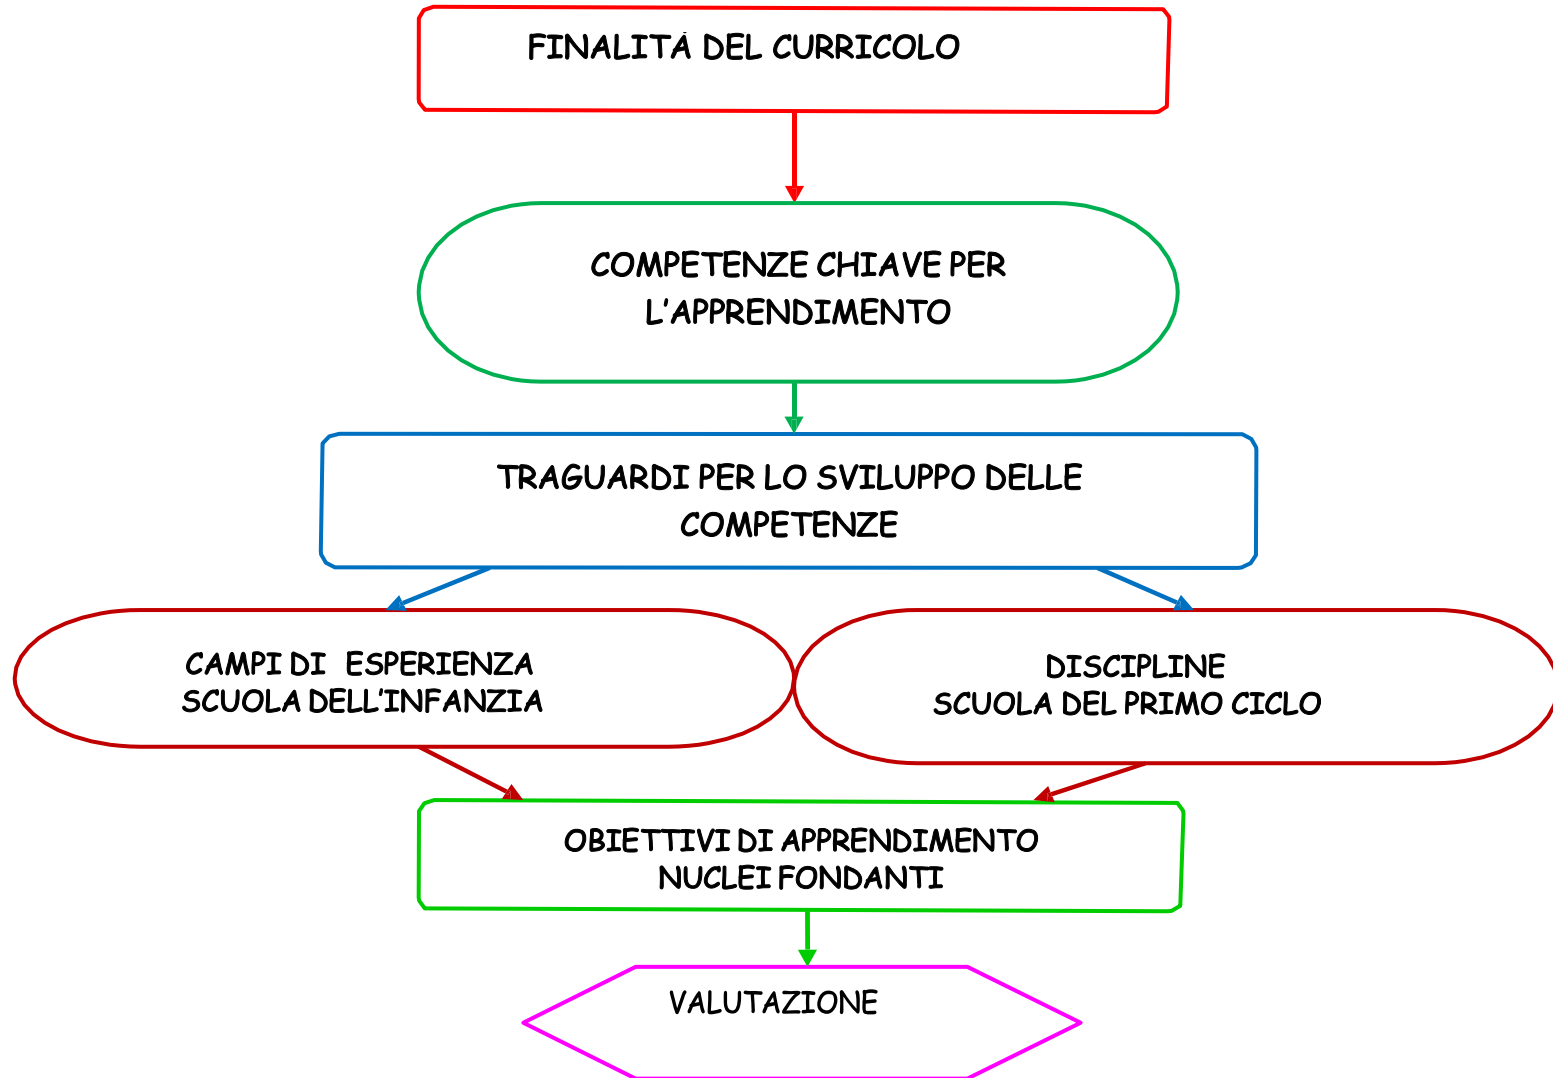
FINALITÀ DEL CURRICOLO

COMPETENZE CHIAVE PER L'APPRENDIMENTO

TRAGUARDI PER LO SVILUPPO DELLE COMPETENZE

CAMPI DI ESPERIENZA
SCUOLA DELL'INFANZIA

DISCIPLINE
SCUOLA DEL PRIMO CICLO

OBIETTIVI DI APPRENDIMENTO
NUCLEI FONDANTI

VALUTAZIONE